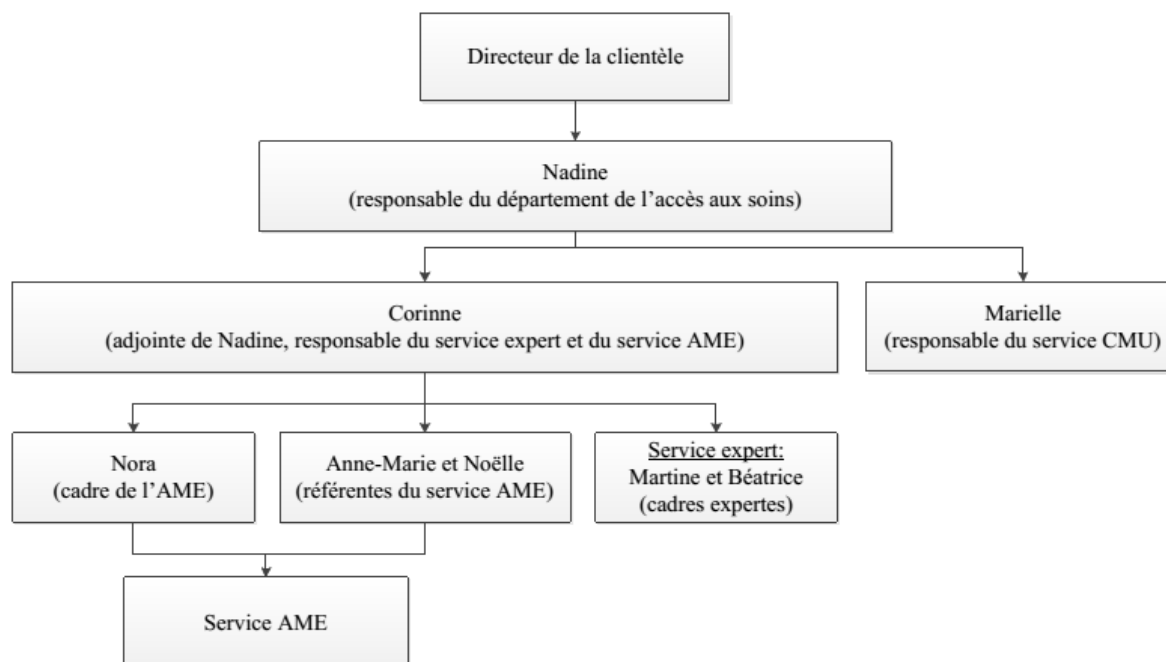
Directeur de la clientèle

Nadine
(responsable du département de l’accès aux soins)

Corinne
(adjointe de Nadine, responsable du service expert et du service AME)

Marielle
(responsable du service CMU)

Nora
(cadre de l’AME)

Anne-Marie et Noëlle
(référentes du service AME)

Service expert:
Martine et Béatrice
(cadres expertes)

Service AME